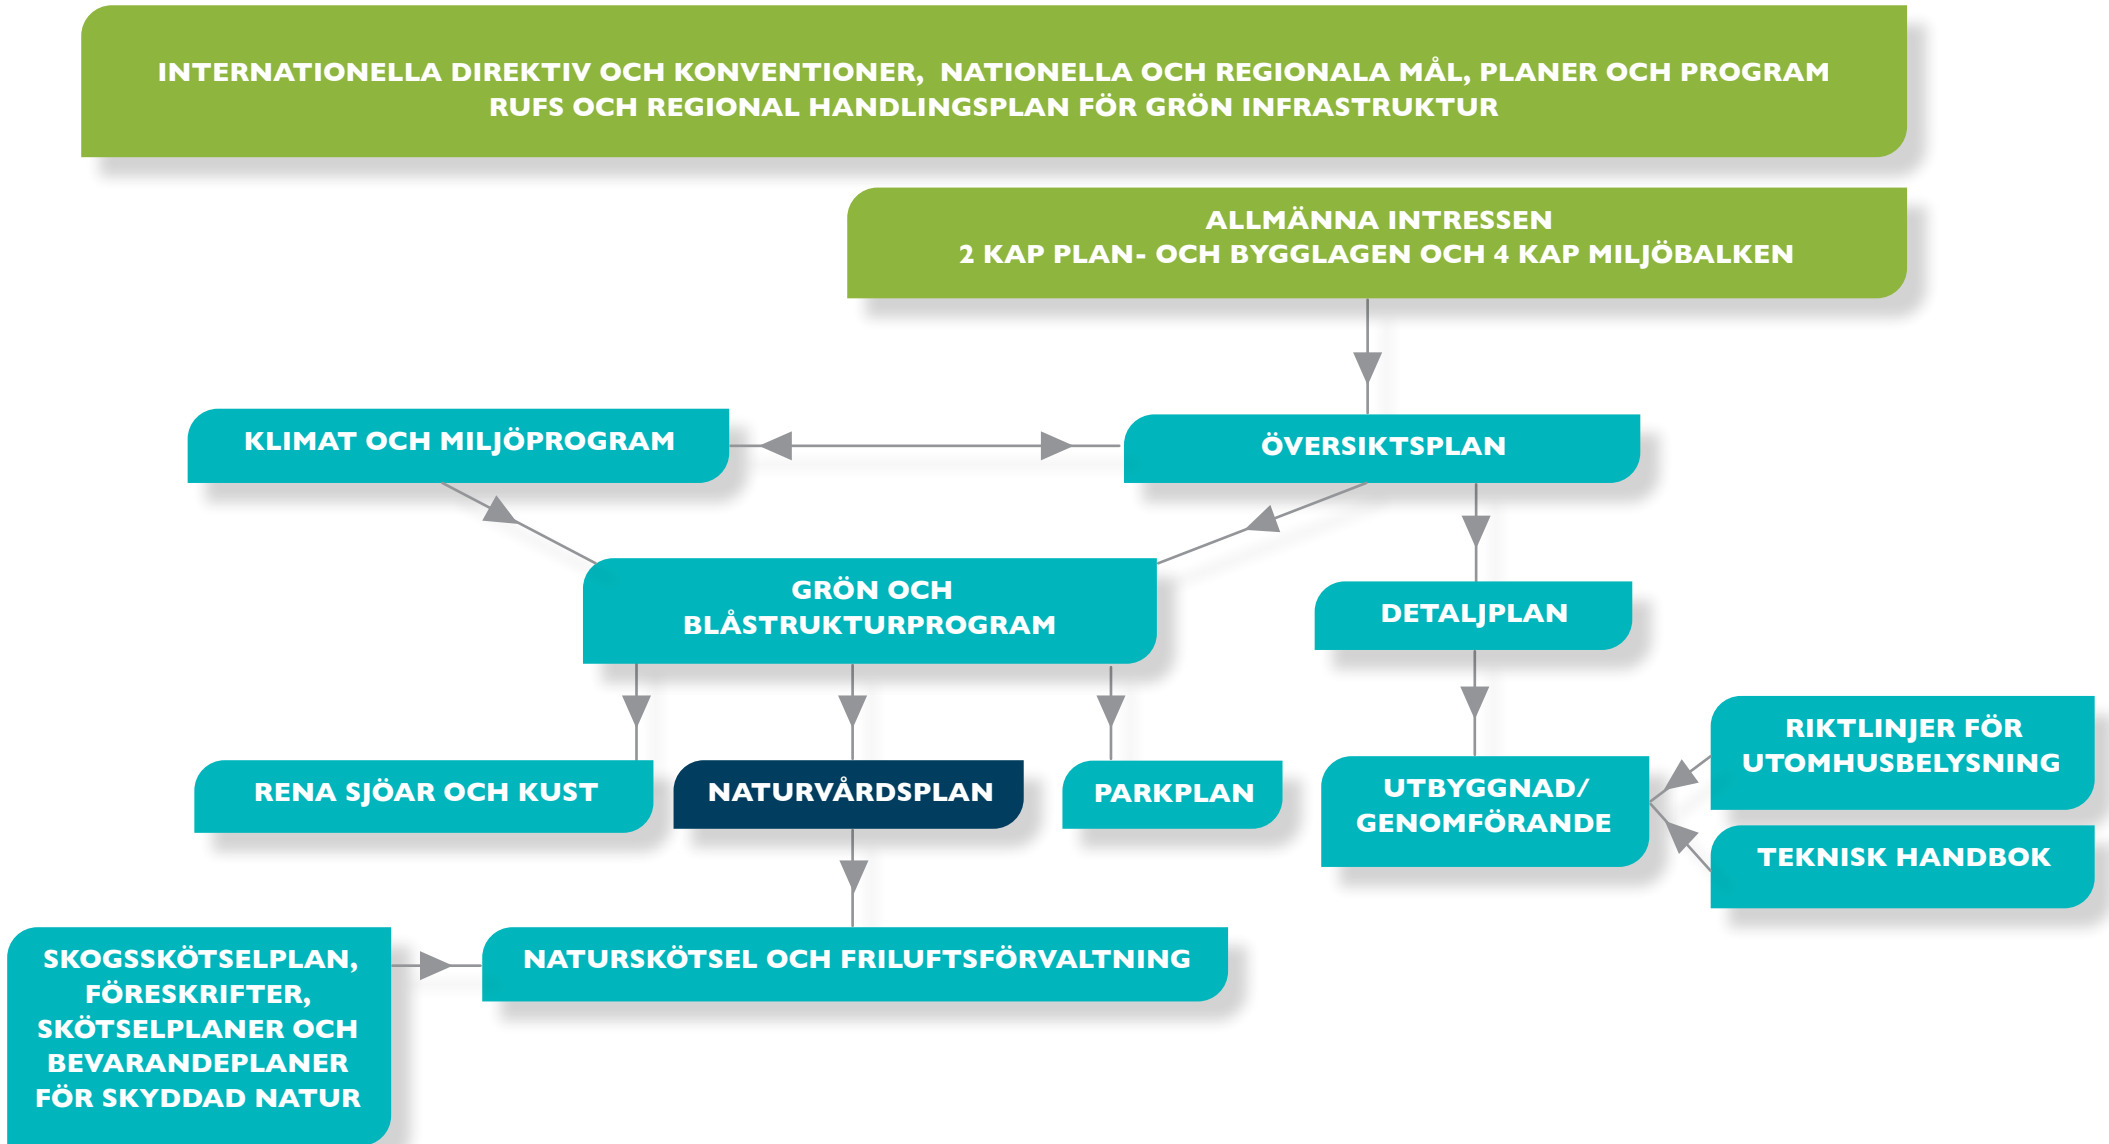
INTERNATIONELLA DIREKTIV OCH KONVENTIONER, NATIONELLA OCH REGIONALA MÅL, PLANER OCH PROGRAM
RUFS OCH REGIONAL HANDLINGSPLAN FÖR GRÖN INFRASTRUKTUR

ALLMÄNNA INTRESSEN
2 KAP PLAN- OCH BYGGLAGEN OCH 4 KAP MILJÖBALKEN

KLIMAT OCH MILJÖPROGRAM

ÖVERSIKTSPLAN

GRÖN OCH BLÅSTRUKTURPROGRAM

DETALJPLAN

RIKTLINJER FÖR UTOMHUSBELYSNING

RENA SJÖAR OCH KUST

NATURVÅRDSPLAN

PARKPLAN

UTBYGGNAD/ GENOMFÖRANDE

TEKNISK HANDBOK

SKOGSSKÖTSELPLAN, FÖRESKRIFTER, SKÖTSELPLANER OCH BEVARANDEPLANER FÖR SKYDDAD NATUR

NATURSKÖTSEL OCH FRILUFTSFÖRVALTNING